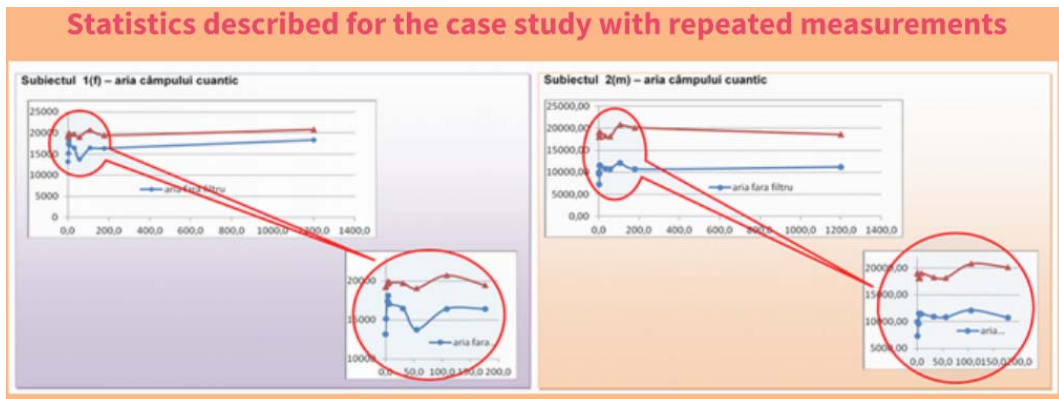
Statistics described for the case study with repeated measurements

Subiectul 1(f) – aria câmpului cuantic

25000
20000
15000
10000
5000
0

0,0 200,0 400,0 600,0 800,0 1000,0 1200,0 1400,0

aria fara filtru

20000
15000
10000

0,0 50,0 100,0 150,0 200,0

aria fara...

Subiectul 2(m) – aria câmpului cuantic

25000,00
20000,00
15000,00
10000,00
5000,00
0,00

0,0 200,0 400,0 600,0 800,0 1000,0 1200,0 1400,0

aria fara filtru

20000,00
15000,00
10000,00
5000,00

0,0 50,0 100,0 150,0 200,0

aria...